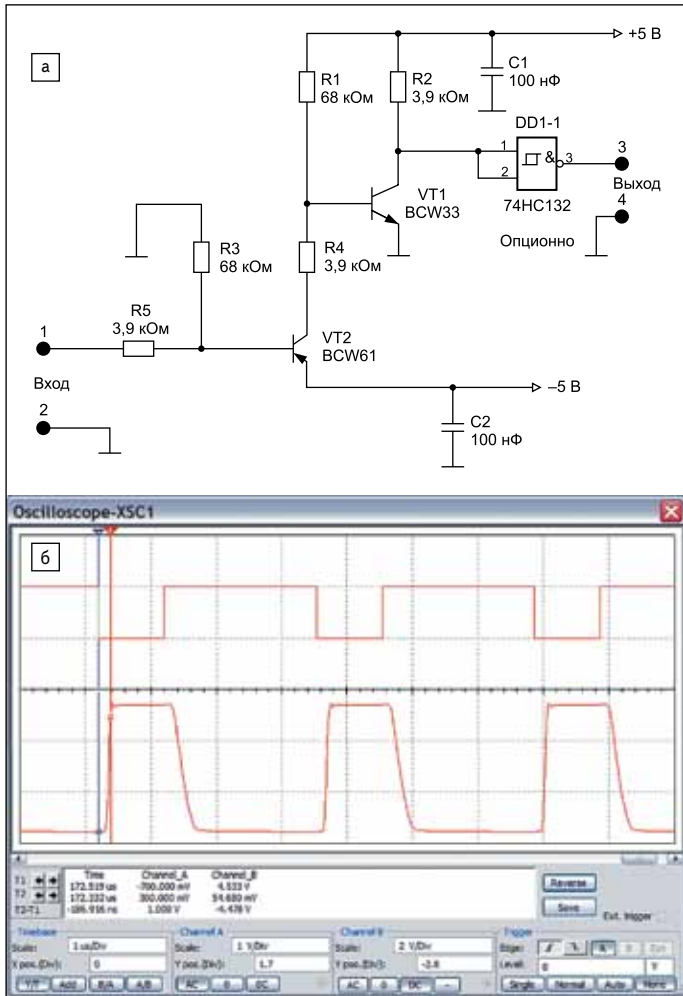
а

+5 В

R1
68 кОм

R2
3,9 кОм

C1
100 нФ

DD1-1

1
2
&
3

3
Выход
4

VT1
BCW33

74HC132

Опционно

R3
68 кОм

R4
3,9 кОм

R5
3,9 кОм

1

Вход

2

VT2
BCW61

–5 В

C2
100 нФ

Oscilloscope-XSC1

б

| | Time | Channel_A | Channel_B |
|---|---|---|---|
| T1 | 172.519 us | -700.000 mV | 4.533 V |
| T2 | 172.332 us | 300.000 mV | 54.680 mV |
| T2-T1 | -186.916 ns | 1.000 V | -4.478 V |

Reverse

Save

Ext. trigger

Timebase
Scale: 1 us/Div
X pos.(Div): 0
Y/T Add B/A A/B

Channel A
Scale: 1 V/Div
Y pos.(Div): 1.7
AC 0 DC

Channel B
Scale: 2 V/Div
Y pos.(Div): -2.8
AC 0 DC -

Trigger
Edge: A B Ext
Level: 0 V
Single Normal Auto None